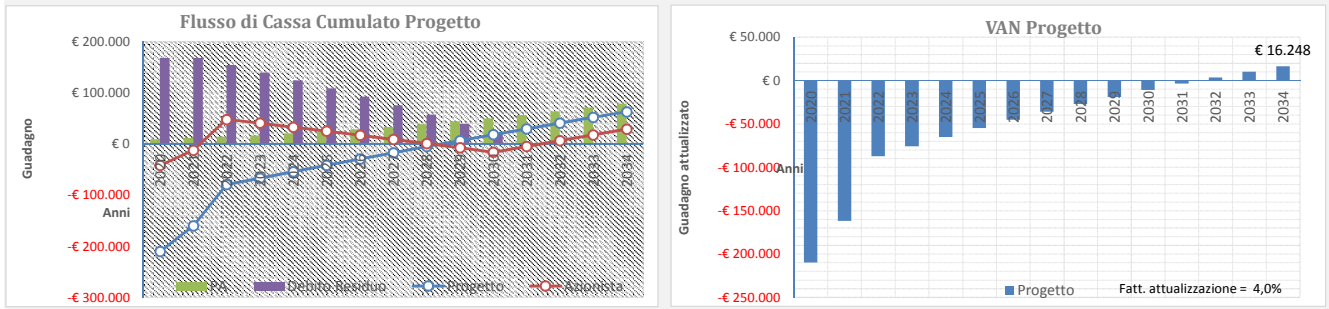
Flusso di Cassa Cumulato Progetto

€ 200.000
€ 100.000
€ 0
-€ 100.000
-€ 200.000
-€ 300.000

Guadagno

Anni

2020
2021
2022
2023
2024
2025
2026
2027
2028
2029
2030
2031
2032
2033
2034

PA
Debito Residuo
Progetto
Azionista

VAN Progetto

€ 50.000
€ 0
-€ 50.000
-€ 100.000
-€ 150.000
-€ 200.000
-€ 250.000

Guadagno attualizzato

Anni

€ 16.248

2020
2021
2022
2023
2024
2025
2026
2027
2028
2029
2030
2031
2032
2033
2034

Progetto

Fatt. attualizzazione = 4,0%